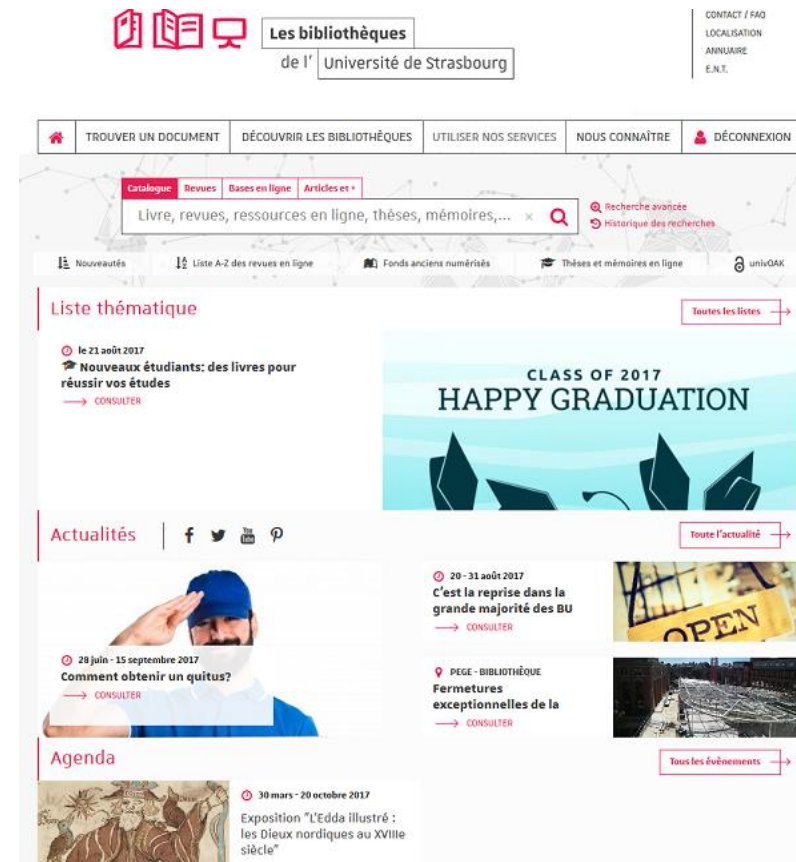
Les bibliothèques
de l' Université de Strasbourg

CONTACT / FAQ
LOCALISATION
ANNUAIRE
E.N.T.

TROUVER UN DOCUMENT | DÉCOUVRIR LES BIBLIOTHÈQUES | UTILISER NOS SERVICES | NOUS CONNAÎTRE | DÉCONNEXION

Catalogue | Revues | Bases en ligne | Articles et +

Livre, revues, ressources en ligne, thèses, mémoires,...

Recherche avancée
Historique des recherches

Nouveautés | Liste A-Z des revues en ligne | Fonds anciens numérisés | Thèses et mémoires en ligne | univOAK

Liste thématique

Toutes les listes

le 21 août 2017
Nouveaux étudiants: des livres pour réussir vos études
CONSULTER

CLASS OF 2017
HAPPY GRADUATION

Actualités

Toute l'actualité

28 juin - 15 septembre 2017
Comment obtenir un quitus?
CONSULTER

20 - 31 août 2017
C'est la reprise dans la grande majorité des BU
CONSULTER

OPEN

PEGE - BIBLIOTHÈQUE
Fermetures exceptionnelles de la
CONSULTER

Agenda

Tous les évènements

30 mars - 20 octobre 2017
Exposition "L'Edda illustré : les Dieux nordiques au XVIIIe siècle"